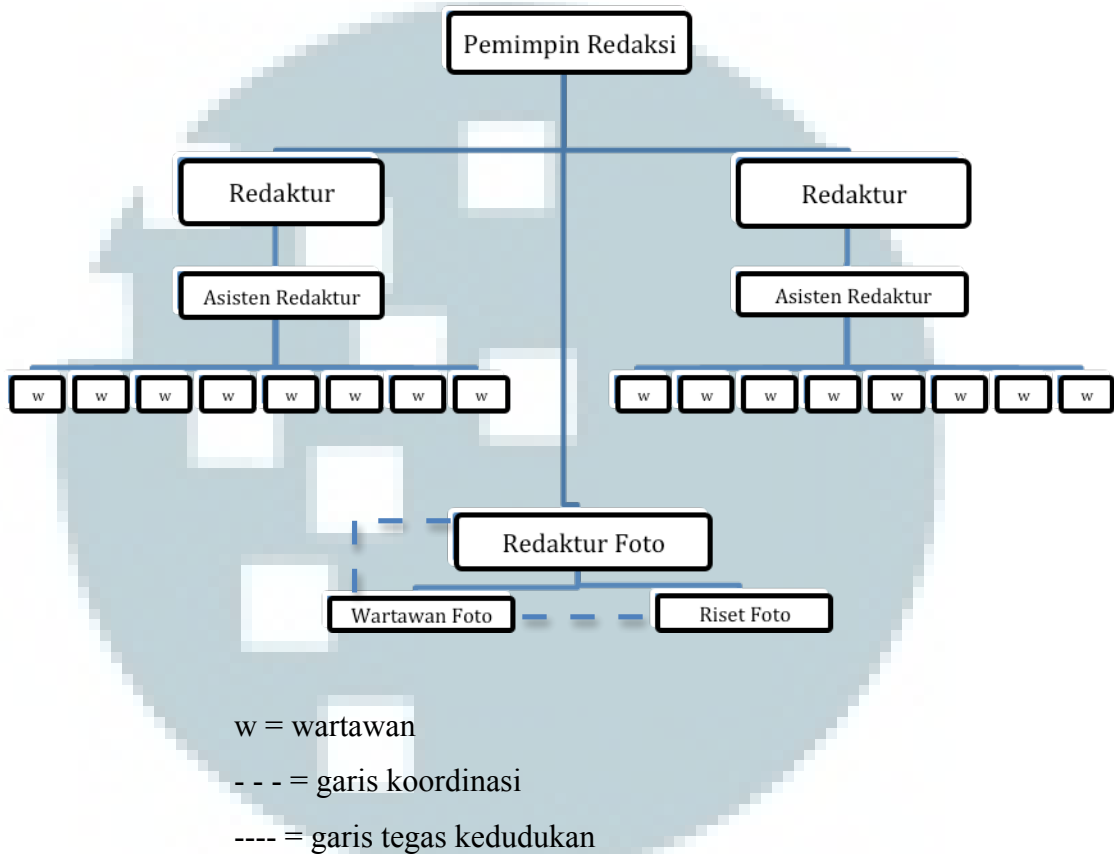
Pemimpin Redaksi

Redaktur

Redaktur

Asisten Redaktur

Asisten Redaktur

w w w w w w w w

w w w w w w w w

Redaktur Foto

Wartawan Foto

Riset Foto

w = wartawan

- - - = garis koordinasi

---- = garis tegas kedudukan